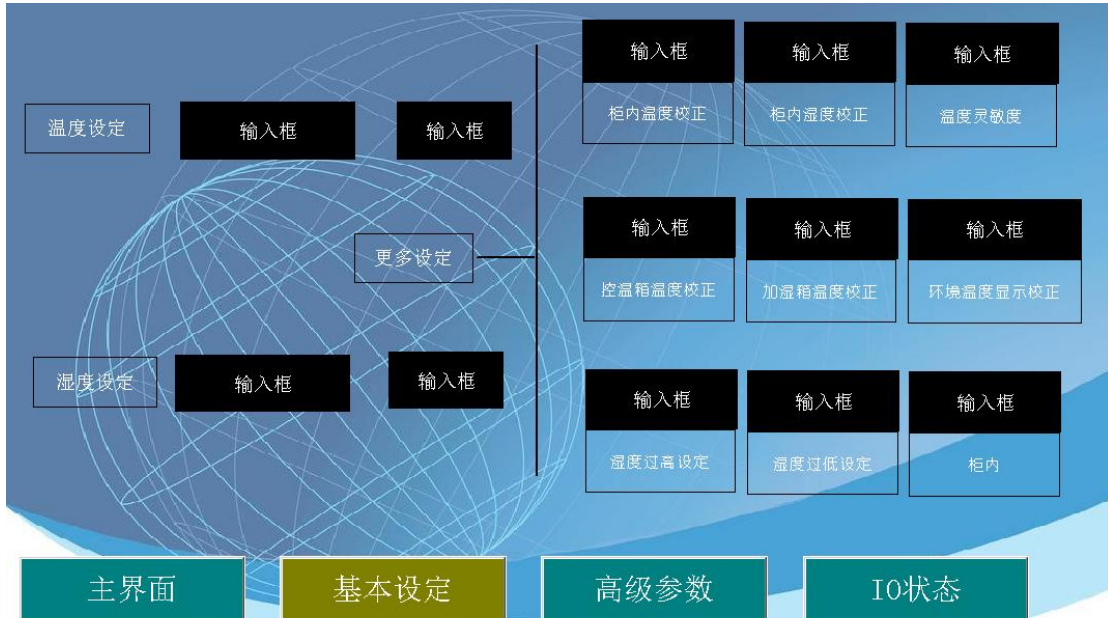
温度设定

输入框

输入框

更多设定

湿度设定

输入框

输入框

输入框

柜内温度校正

输入框

柜内湿度校正

输入框

温度灵敏度

输入框

控温箱温度校正

输入框

加湿箱温度校正

输入框

环境温度显示校正

输入框

湿度过高设定

输入框

湿度过低设定

输入框

柜内

主界面

基本设定

高级参数

IO状态